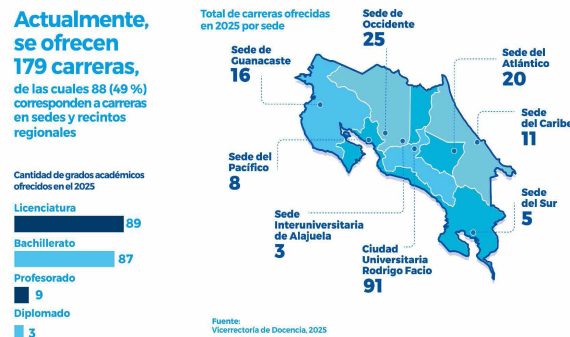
Actualmente, se ofrecen 179 carreras,

de las cuales 88 (49 %) corresponden a carreras en sedes y recintos regionales

Cantidad de grados académicos ofrecidos en el 2025

Licenciatura 89

Bachillerato 87

Profesorado 9

Diplomado 3

Total de carreras ofrecidas en 2025 por sede

Sede de Guanacaste 16

Sede de Occidente 25

Sede del Atlántico 20

Sede del Caribe 11

Sede del Pacífico 8

Sede del Sur 5

Sede Interuniversitaria de Alajuela 3

Ciudad Universitaria Rodrigo Facio 91

Fuente: Vicerrectoría de Docencia, 2025